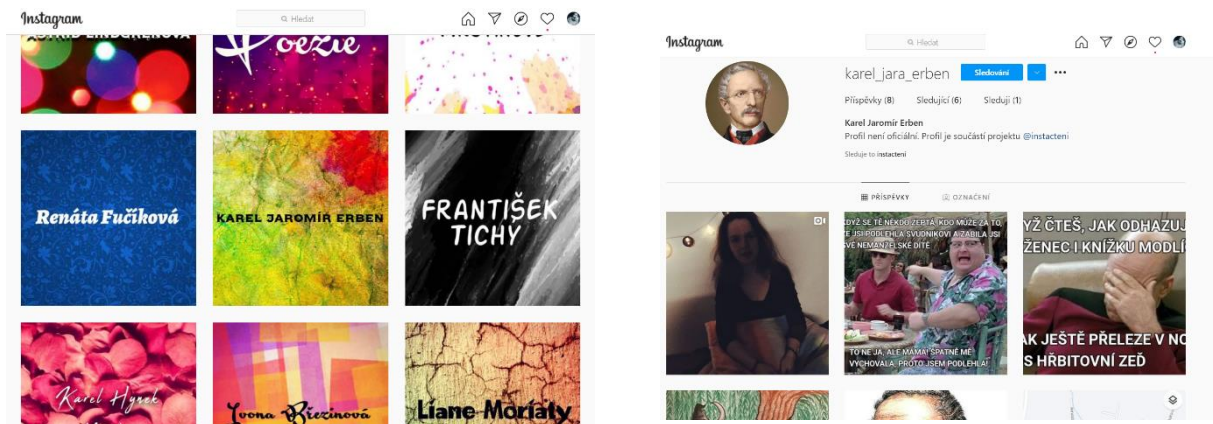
Instagram

Hledat

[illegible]

Poezie

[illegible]

Renáta Fučíková

KAREL JAROMÍR ERBEN

FRANTIŠEK TICHÝ

Karel Hynek

Ivona Březinová

Liane Moriaty

Instagram

Hledat

karel_jara_erben Sledování ...

Příspěvky (8) Sledující (6) Sleduji (1)

Karel Jaromír Erben
Profil není oficiální. Profil je součástí projektu @instacteni

Sleduje to instacteni

PŘÍSPĚVKY OZNAČENÍ

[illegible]DYŽ SE TĚ NĚKDO ZEPTÁ, KDO MŮŽE ZA TO, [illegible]E JSI PODLEHLA SVŮDNÍKOVI A ZABILA JSI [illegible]VÉ NEMANŽELSKÉ DÍTĚ

TO NE JÁ, ALE MÁMA! ŠPATNĚ MĚ VYCHOVALA, PROTO JSEM PODLEHLA!

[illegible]YŽ ČTEŠ, JAK ODHAZUJ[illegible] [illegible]ŽENEC I KNÍŽKU MODLÍ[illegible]

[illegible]AK JEŠTĚ PŘELEZE V NO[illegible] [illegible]S HŘBITOVNÍ ZEĎ